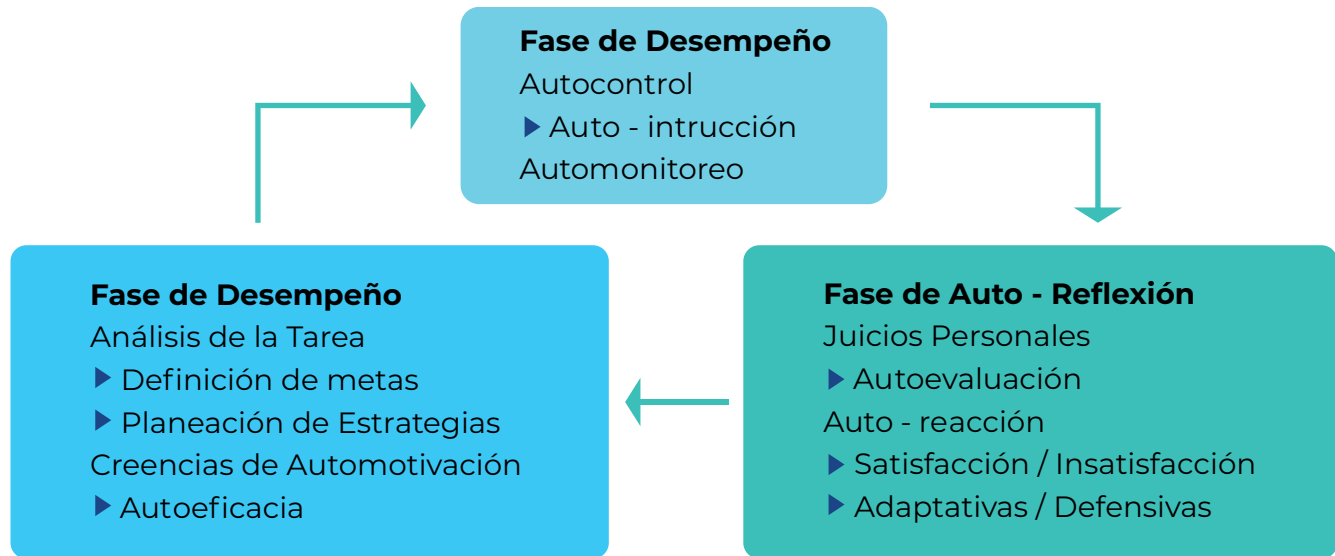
Fase de Desempeño
Autocontrol
▸ Auto - intrucción
Automonitoreo

Fase de Auto - Reflexión
Juicios Personales
▸ Autoevaluación
Auto - reacción
▸ Satisfacción / Insatisfacción
▸ Adaptativas / Defensivas

Fase de Desempeño
Análisis de la Tarea
▸ Definición de metas
▸ Planeación de Estrategias
Creencias de Automotivación
▸ Autoeficacia